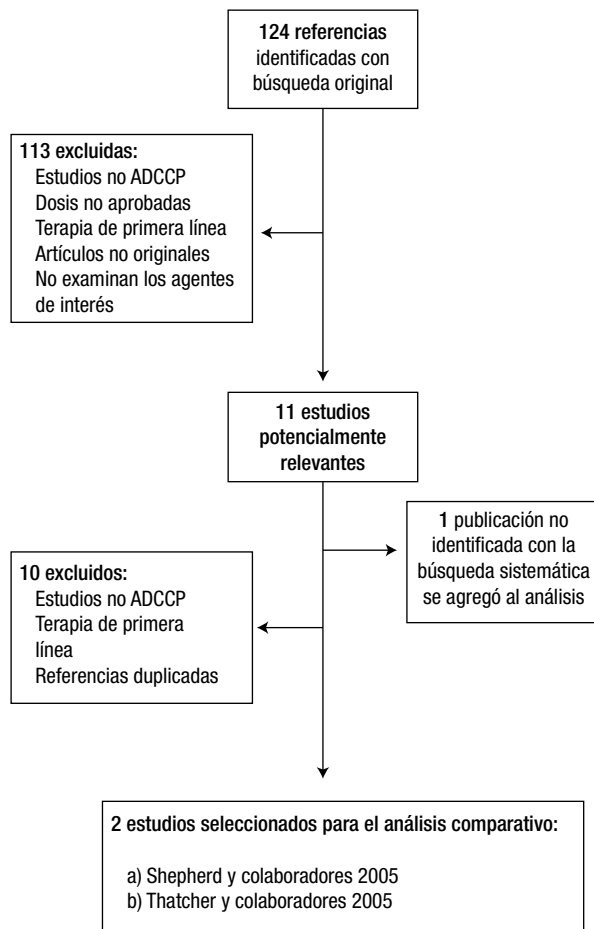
124 referencias identificadas con búsqueda original

113 excluidas:
Estudios no ADCCP
Dosis no aprobadas
Terapia de primera línea
Artículos no originales
No examinan los agentes de interés

11 estudios potencialmente relevantes

1 publicación no identificada con la búsqueda sistemática se agregó al análisis

10 excluidos:
Estudios no ADCCP
Terapia de primera línea
Referencias duplicadas

2 estudios seleccionados para el análisis comparativo:

a) Shepherd y colaboradores 2005
b) Thatcher y colaboradores 2005